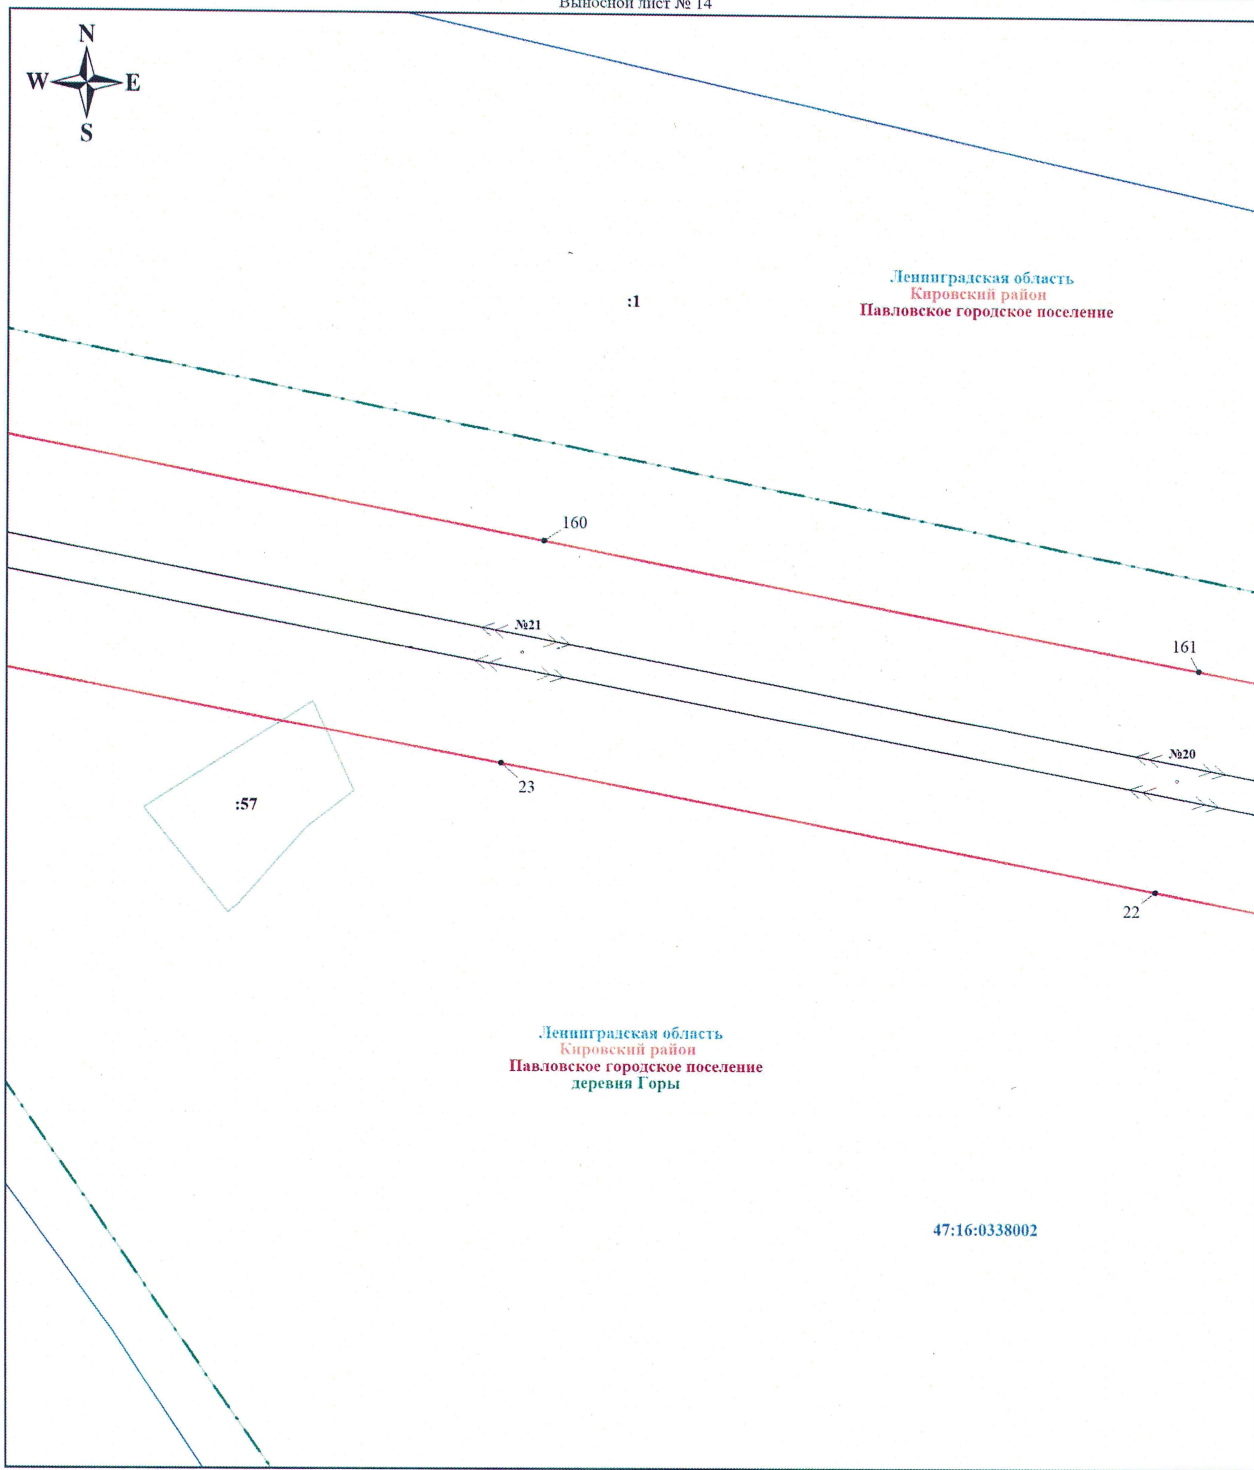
Выносной лист № 14

N
W
E
S

:1

Ленинградская область
Кировский район
Павловское городское поселение

160

№21

161

№20

:57

23

22

Ленинградская область
Кировский район
Павловское городское поселение
деревня Горы

47:16:0338002